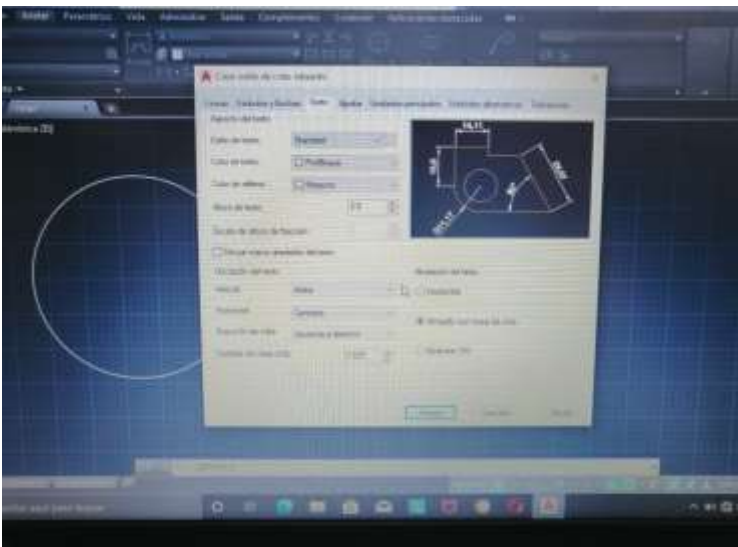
Anotar Paramétrico Vista Administrar Salida Complementos Colaborar

Crear estilo de cota: Copia de...

Líneas Símbolos y flechas Texto Ajustar Unidades principales Unidades alternativas Tolerancias

Aspecto del texto

Estilo de texto: Standard

Color de texto: PorBloque

Color de relleno: Ninguno

Altura de texto: 2.5

Escala de altura de fracción:

Dibujar marco alrededor del texto

Ubicación del texto

Vertical: Arriba

Horizontal: Centrado

Dirección de vista: De izquierda a derecha

Desfase de línea de cota: 0.625

Alineación del texto

Horizontal

Alineado con línea de cota

Norma ISO

Aceptar Cancelar Ayuda

16,11

Escriba aquí para buscar